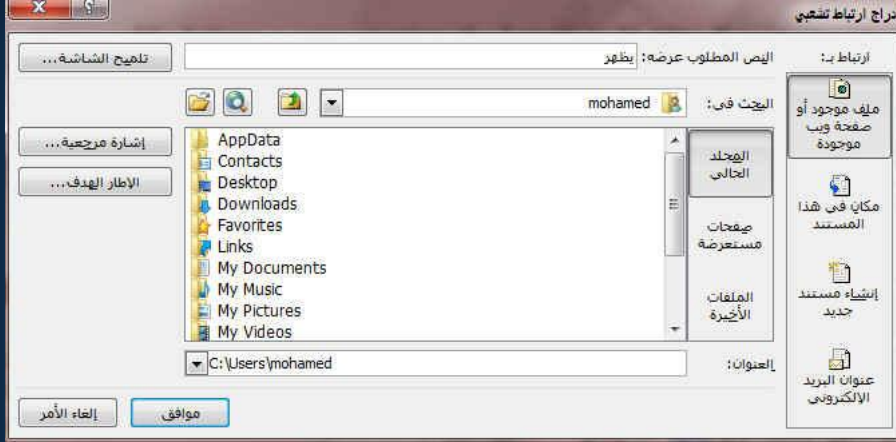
إدراج ارتباط تشعبي

ارتباط بـ:

النص المطلوب عرضه: يظهر

تلميح الشاشة...

ملف موجود أو صفحة ويب موجودة

البحث في: mohamed

المجلد الحالي

صفحات مستعرضة

الملفات الأخيرة

AppData
Contacts
Desktop
Downloads
Favorites
Links
My Documents
My Music
My Pictures
My Videos

إشارة مرجعية...

الإطار الهدف...

مكان في هذا المستند

إنشاء مستند جديد

عنوان البريد الإلكتروني

العنوان: C:\Users\mohamed

موافق

إلغاء الأمر